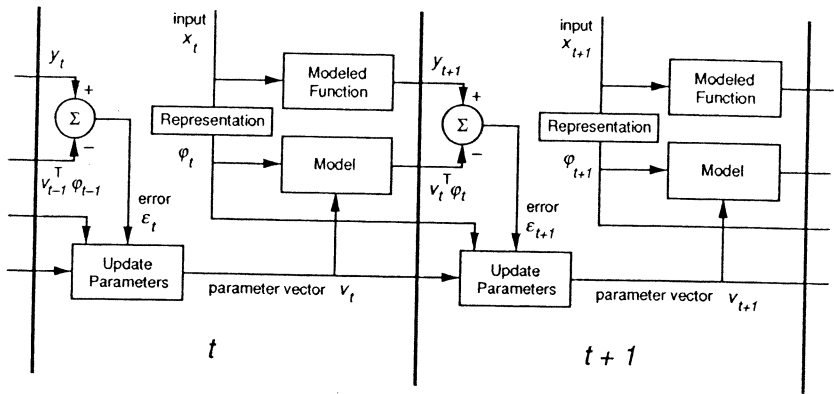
$y_t$

+

$\Sigma$

−

$v_{t-1}^T \varphi_{t-1}$

error $\varepsilon_t$

Update Parameters

input $x_t$

Modeled Function

Representation

$\varphi_t$

Model

parameter vector $v_t$

$t$

$y_{t+1}$

+

$\Sigma$

−

$v_t^T \varphi_t$

error $\varepsilon_{t+1}$

Update Parameters

input $x_{t+1}$

Modeled Function

Representation

$\varphi_{t+1}$

Model

parameter vector $v_{t+1}$

$t + 1$